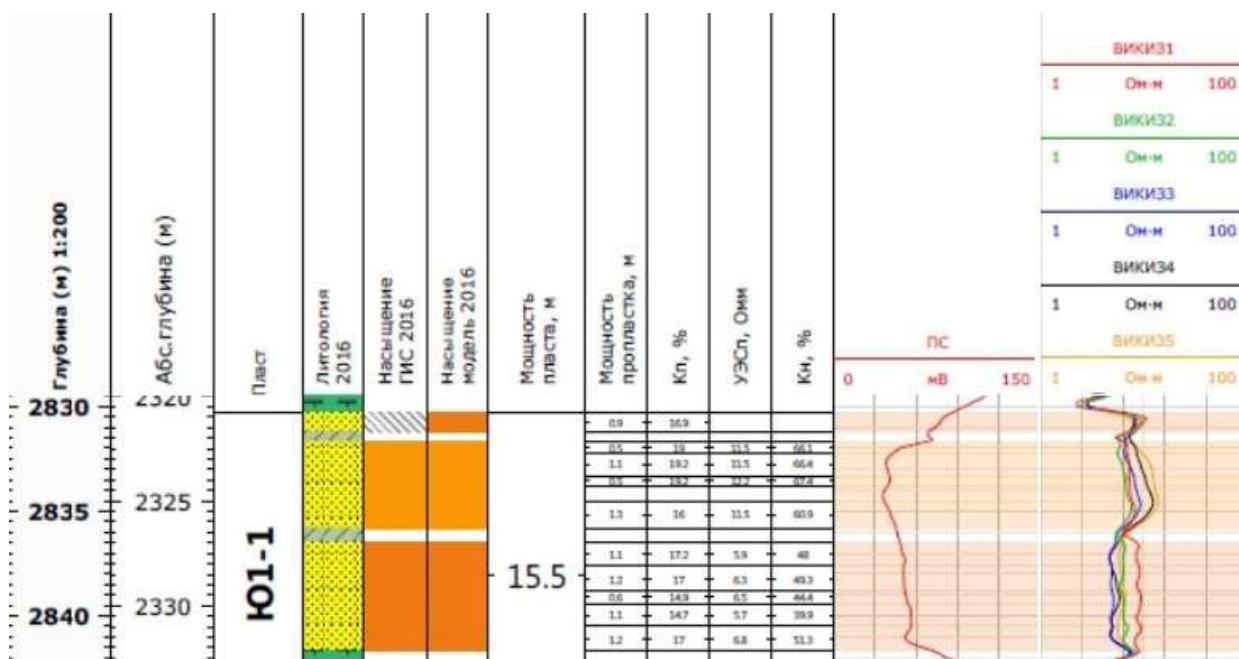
Глубина (м) 1:200

Абс.глубина (м)

Пласт

Литология 2016

Насыщение ГИС 2016

Насыщение модель 2016

Мощность пласта, м

Мощность пропластка, м

Кп, %

УЭСп, Омм

Кн, %

ПС
0 мВ 150

ВИКИЗ1
1 Ом·м 100
ВИКИЗ2
1 Ом·м 100
ВИКИЗ3
1 Ом·м 100
ВИКИЗ4
1 Ом·м 100
ВИКИЗ5
1 Ом·м 100

2830 2320
2835 2325
2840 2330

Ю1-1

15.5

| Мощность пропластка, м | Кп, % | УЭСп, Омм | Кн, % |
|---|---|---|---|
| 0.9 | 16.9 | | |
| 0.5 | 19 | 11.5 | 68.1 |
| 1.1 | 19.2 | 11.5 | 68.4 |
| 0.5 | 19.2 | 12.2 | 67.4 |
| 1.3 | 16 | 11.5 | 60.9 |
| 1.1 | 17.2 | 5.9 | 48 |
| 1.2 | 17 | 6.3 | 49.3 |
| 0.6 | 14.9 | 6.5 | 44.4 |
| 1.1 | 14.7 | 5.7 | 39.9 |
| 1.2 | 17 | 6.8 | 51.3 |